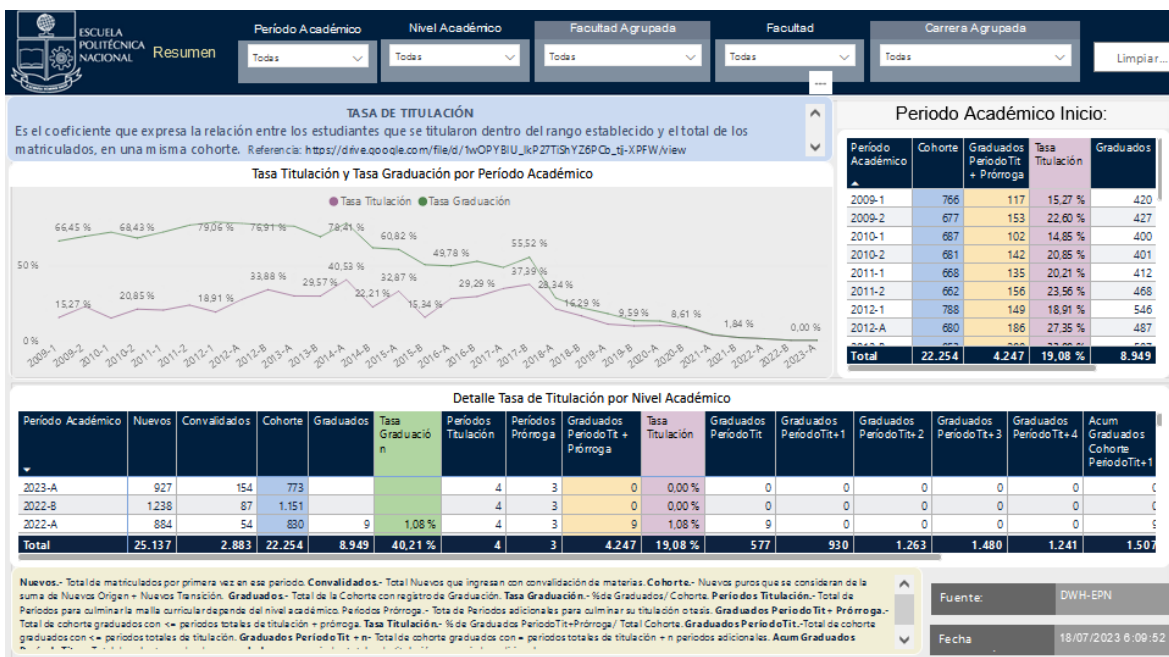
ESCUELA POLITÉCNICA NACIONAL

Resumen

Período Académico
Todas

Nivel Académico
Todas

Facultad Agrupada
Todas

Facultad
Todas

Carrera Agrupada
Todas

Limpiar...

TASA DE TITULACIÓN
Es el coeficiente que expresa la relación entre los estudiantes que se titularon dentro del rango establecido y el total de los matriculados, en una misma cohorte. Referencia: https://drive.google.com/file/d/1wOPYBIU_lkP27TiShYZ6PCb_tj-XPFW/view

Tasa Titulación y Tasa Graduación por Período Académico

Tasa Titulación Tasa Graduación

66,45 % 68,43 % 79,06 % 76,91 % 78,41 % 60,82 % 49,78 % 55,52 % 37,39 % 28,34 % 16,29 % 9,59 % 8,61 % 1,84 % 0,00 %
15,27 % 20,85 % 18,91 % 33,88 % 29,57 % 40,53 % 22,21 % 32,87 % 15,34 % 29,29 %

50 %
0 %

2009-1 2009-2 2010-1 2010-2 2011-1 2011-2 2012-1 2012-A 2012-B 2013-A 2013-B 2014-A 2014-B 2015-A 2015-B 2016-A 2016-B 2017-A 2017-B 2018-A 2018-B 2019-A 2019-B 2020-A 2020-B 2021-A 2021-B 2022-A 2022-B 2023-A

Periodo Académico Inicio:

| Período Académico | Cohorte | Graduados PeriodoTit + Prórroga | Tasa Titulación | Graduados |
|---|---|---|---|---|
| 2009-1 | 766 | 117 | 15,27 % | 420 |
| 2009-2 | 677 | 153 | 22,60 % | 427 |
| 2010-1 | 687 | 102 | 14,85 % | 400 |
| 2010-2 | 681 | 142 | 20,85 % | 401 |
| 2011-1 | 668 | 135 | 20,21 % | 412 |
| 2011-2 | 662 | 156 | 23,56 % | 468 |
| 2012-1 | 788 | 149 | 18,91 % | 546 |
| 2012-A | 680 | 186 | 27,35 % | 487 |
| Total | 22.254 | 4.247 | 19,08 % | 8.949 |

Detalle Tasa de Titulación por Nivel Académico

| Período Académico | Nuevos | Convalidados | Cohorte | Graduados | Tasa Graduación | Períodos Titulación | Períodos Prórroga | Graduados PeriodoTit + Prórroga | Tasa Titulación | Graduados PeriodoTit | Graduados PeriodoTit+1 | Graduados PeriodoTit+2 | Graduados PeriodoTit+3 | Graduados PeriodoTit+4 | Acum Graduados Cohorte PeriodoTit+1 |
|---|---|---|---|---|---|---|---|---|---|---|---|---|---|---|---|
| 2023-A | 927 | 154 | 773 | | | 4 | 3 | 0 | 0,00 % | 0 | 0 | 0 | 0 | 0 | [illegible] |
| 2022-B | 1.238 | 87 | 1.151 | | | 4 | 3 | 0 | 0,00 % | 0 | 0 | 0 | 0 | 0 | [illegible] |
| 2022-A | 884 | 54 | 830 | 9 | 1,08 % | 4 | 3 | 9 | 1,08 % | 9 | 0 | 0 | 0 | 0 | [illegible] |
| Total | 25.137 | 2.883 | 22.254 | 8.949 | 40,21 % | 4 | 3 | 4.247 | 19,08 % | 577 | 930 | 1.263 | 1.480 | 1.241 | 1.507 |

Nuevos.- Total de matriculados por primera vez en esa período. Convalidados.- Total Nuevos que ingresan con convalidación de materias. Cohorte.- Nuevos puros que se consideran en la suma de Nuevos Origen + Nuevos Transición. Graduados.- Total de la Cohorte con registro de Graduación. Tasa Graduación.- %de Graduados/ Cohorte. Períodos Titulación.- Total de Períodos para culminar la malla curricular depende del nivel académico. Períodos Prórroga.- Total de Períodos adicionales para culminar su titulación o tesis. Graduados PeriodoTit+ Prórroga.- Total de cohorte graduados con <= períodos totales de titulación + prórroga. Tasa Titulación.- % de Graduados PeriodoTit+Prórroga/ Total Cohorte. Graduados PeriodoTit.-Total de cohorte graduados con <= períodos totales de titulación. Graduados PeriodoTit + n- Total de cohorte graduados con = períodos totales de titulación + n periodos adicionales. Acum Graduados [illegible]

Fuente: DWH-EPN
Fecha 18/07/2023 6:09:52